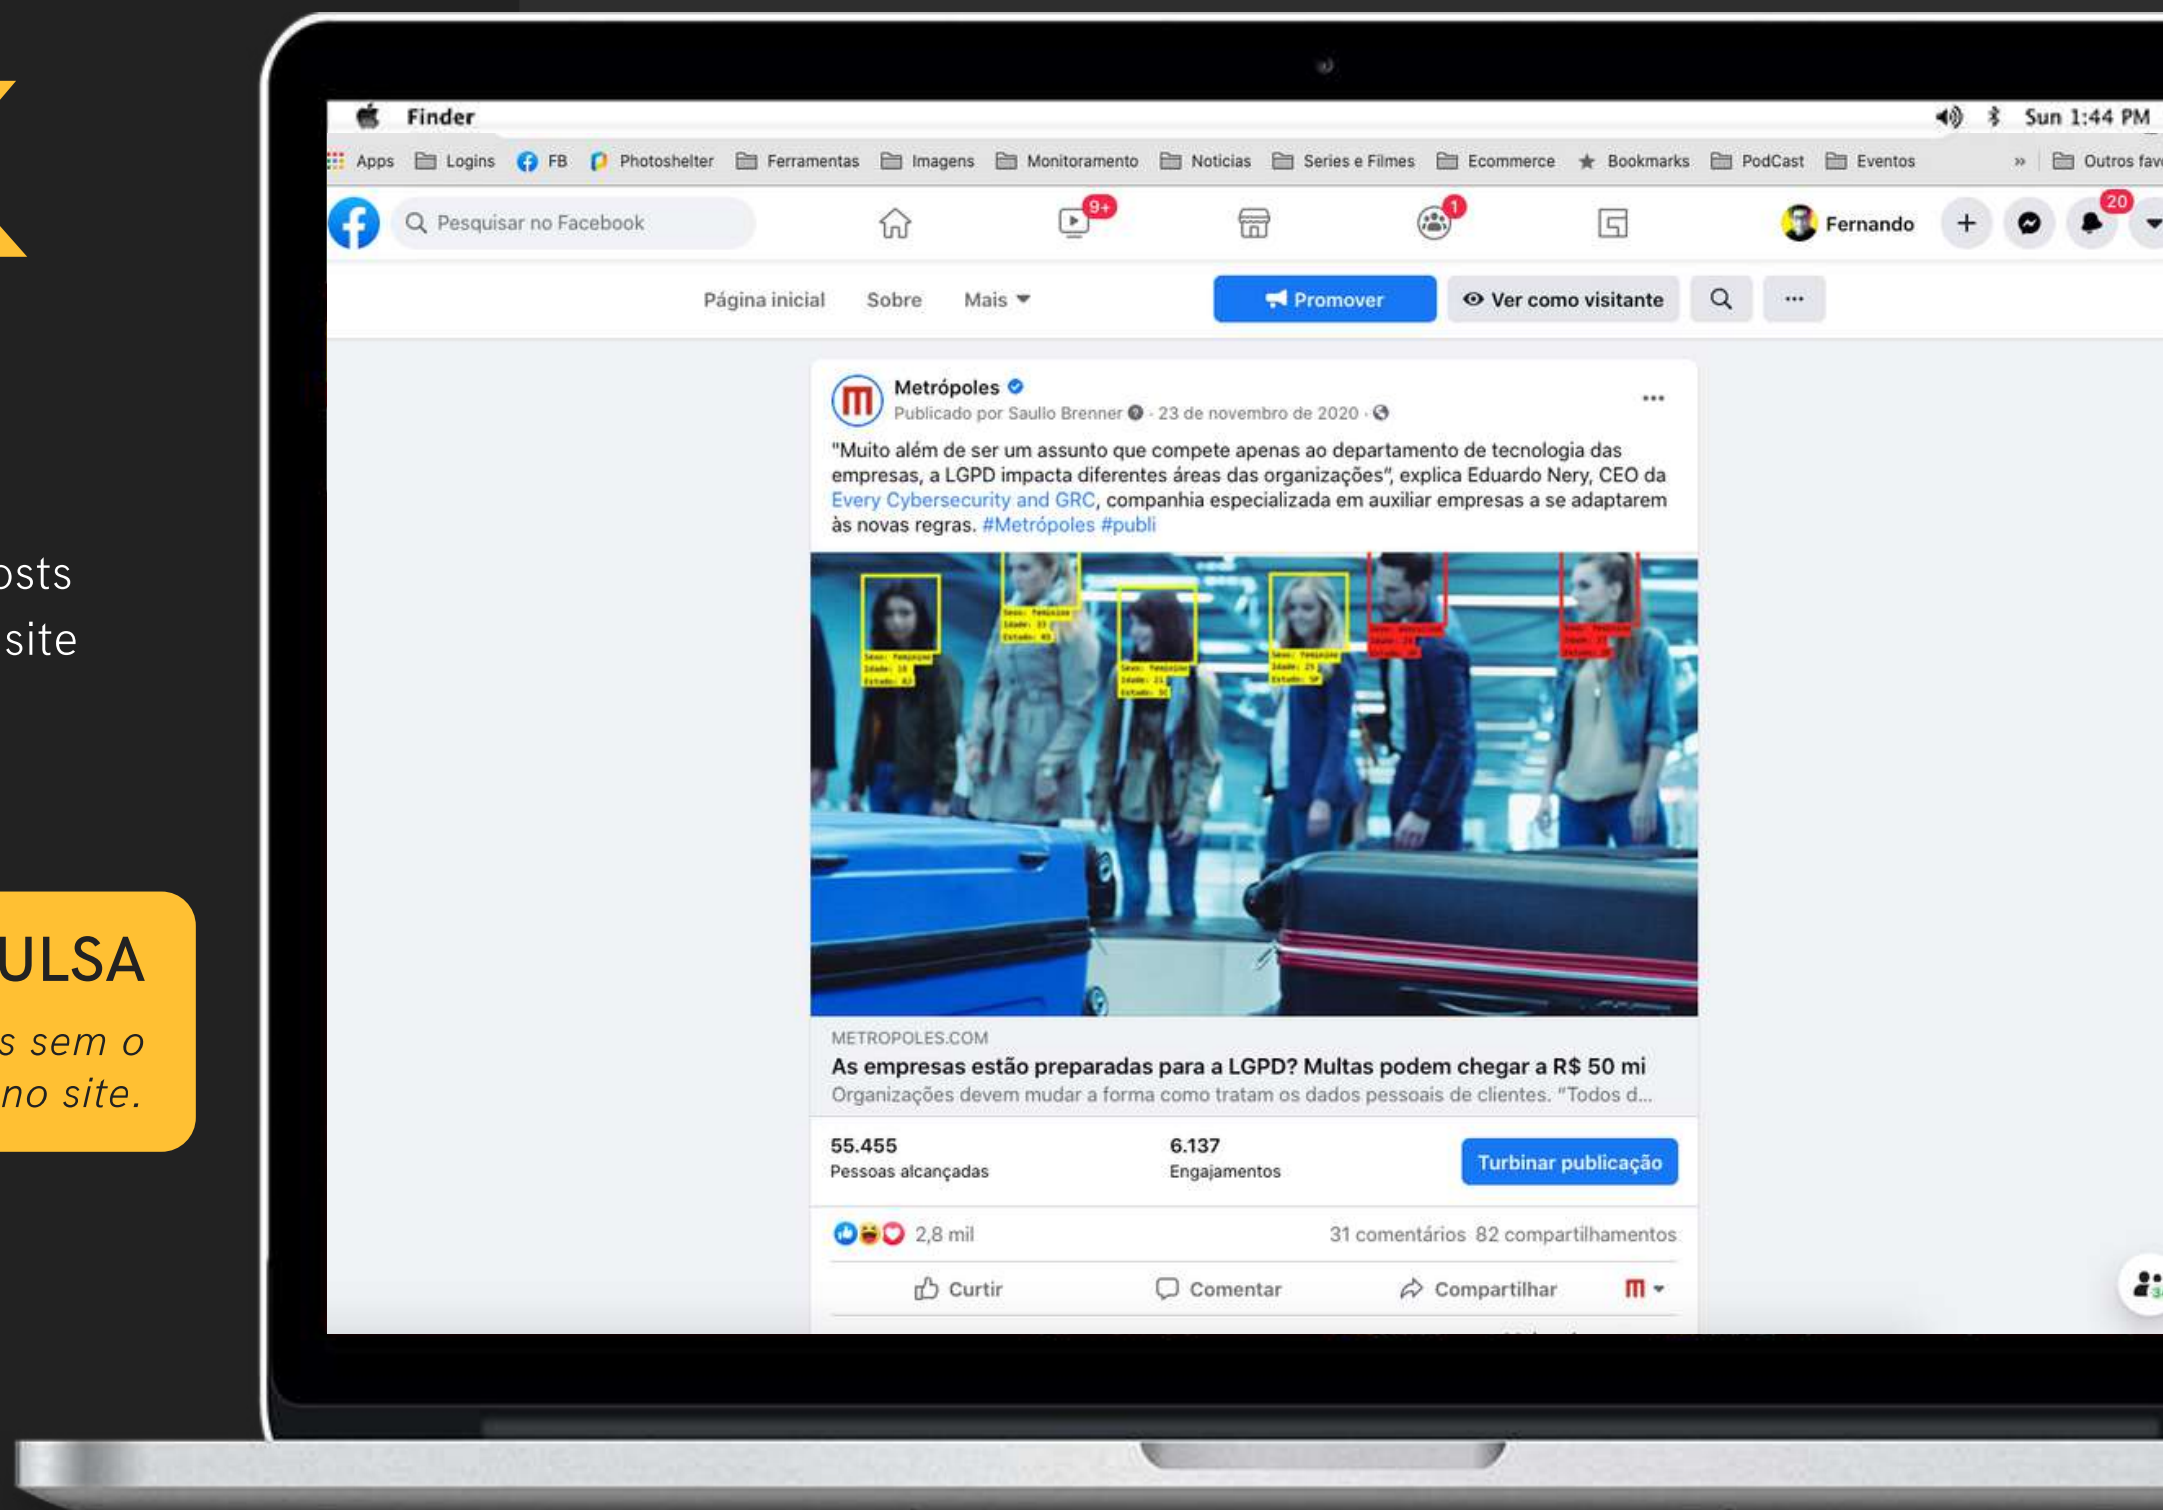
osts
site

ULSA
s sem o
no site.

Finder
Sun 1:44 PM

Apps  Logins  FB  Photoshelter  Ferramentas  Imagens  Monitoramento  Noticias  Series e Filmes  Ecommerce  Bookmarks  PodCast  Eventos  »  Outros fav

Pesquisar no Facebook
9+
1
Fernando
20

Página inicial  Sobre  Mais
Promover
Ver como visitante
···

Metrópoles
Publicado por Saullo Brenner · 23 de novembro de 2020 ·
···
"Muito além de ser um assunto que compete apenas ao departamento de tecnologia das empresas, a LGPD impacta diferentes áreas das organizações", explica Eduardo Nery, CEO da Every Cybersecurity and GRC, companhia especializada em auxiliar empresas a se adaptarem às novas regras. #Metrópoles #publi

METROPOLES.COM
As empresas estão preparadas para a LGPD? Multas podem chegar a R$ 50 mi
Organizações devem mudar a forma como tratam os dados pessoais de clientes. "Todos d...

55.455
Pessoas alcançadas
6.137
Engajamentos
Turbinar publicação

2,8 mil
31 comentários 82 compartilhamentos

Curtir
Comentar
Compartilhar